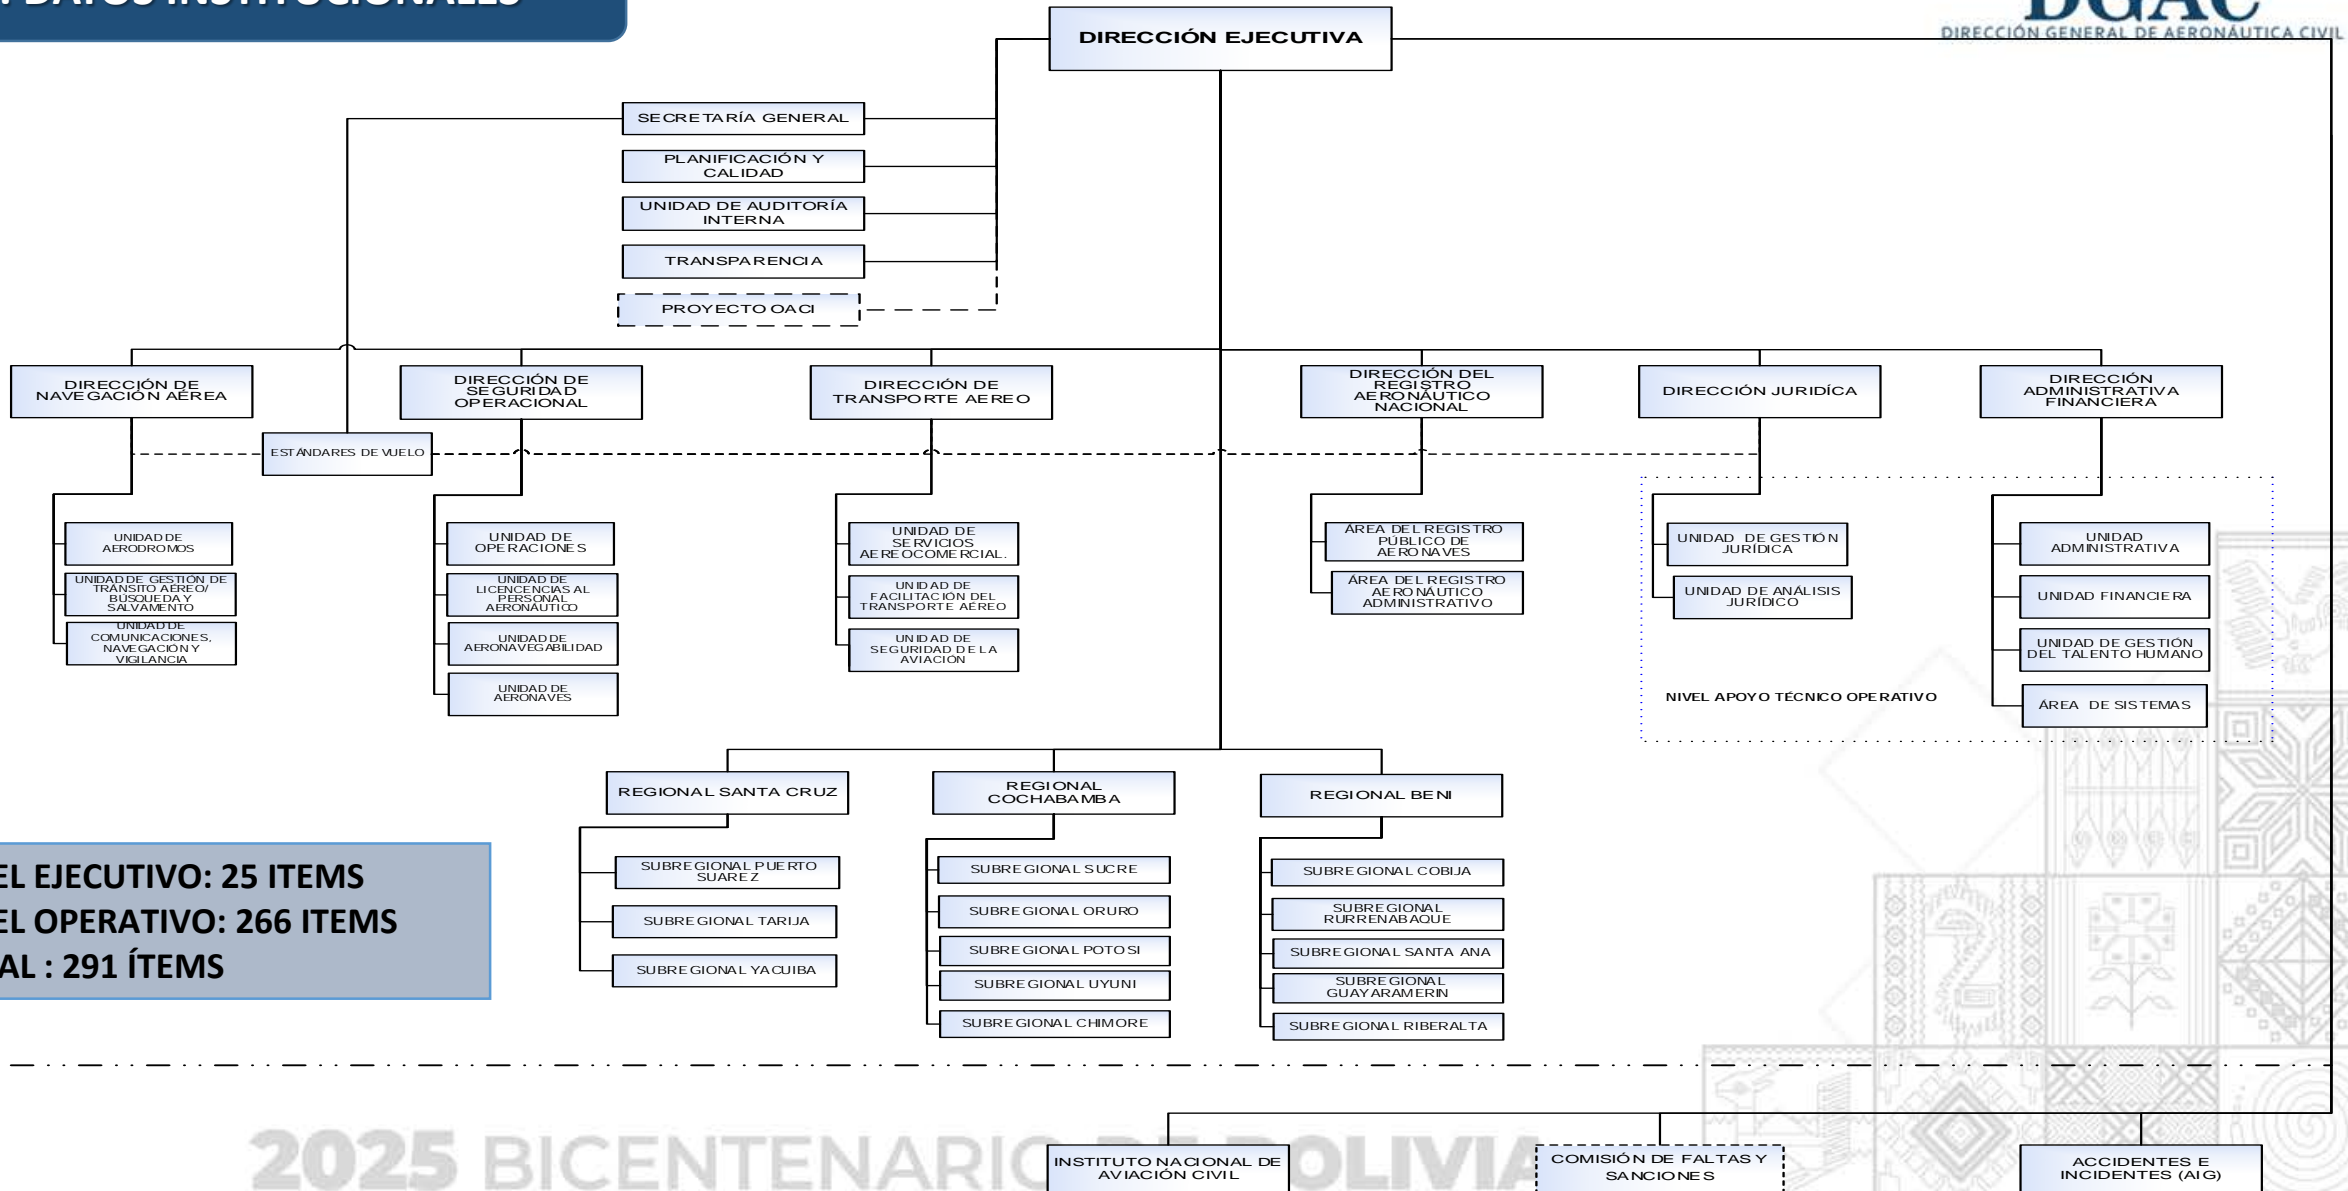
DATOS INSTITUCIONALES

DGAC
DIRECCIÓN GENERAL DE AERONÁUTICA CIVIL

DIRECCIÓN EJECUTIVA

SECRETARÍA GENERAL

PLANIFICACIÓN Y CALIDAD

UNIDAD DE AUDITORÍA INTERNA

TRANSPARENCIA

PROYECTO OACI

DIRECCIÓN DE NAVEGACIÓN AEREA

ESTÁNDARES DE VUELO

UNIDAD DE AERODROMOS

UNIDAD DE GESTIÓN DE TRÁNSITO AÉREO/ BÚSQUEDA Y SALVAMENTO

UNIDAD DE COMUNICACIONES, NAVEGACIÓN Y VIGILANCIA

DIRECCIÓN DE SEGURIDAD OPERACIONAL

UNIDAD DE OPERACIONES

UNIDAD DE LICENCENCIAS AL PERSONAL AERONÁUTICO

UNIDAD DE AERONAVEGABILIDAD

UNIDAD DE AERONAVES

DIRECCIÓN DE TRANSPORTE AEREO

UNIDAD DE SERVICIOS AEREOCOMERCIAL.

UNIDAD DE FACILITACIÓN DEL TRANSPORTE AEREO

UNIDAD DE SEGURIDAD DE LA AVIACION

DIRECCIÓN DEL REGISTRO AERONÁUTICO NACIONAL

ÁREA DEL REGISTRO PÚBLICO DE AERONAVES

ÁREA DEL REGISTRO AERONÁUTICO ADMINISTRATIVO

DIRECCIÓN JURIDÍCA

UNIDAD DE GESTIÓN JURÍDICA

UNIDAD DE ANÁLISIS JURÍDICO

DIRECCIÓN ADMINISTRATIVA FINANCIERA

UNIDAD ADMINISTRATIVA

UNIDAD FINANCIERA

UNIDAD DE GESTIÓN DEL TALENTO HUMANO

ÁREA DE SISTEMAS

NIVEL APOYO TÉCNICO OPERATIVO

REGIONAL SANTA CRUZ

SUBREGIONAL PUERTO SUAREZ

SUBREGIONAL TARIJA

SUBREGIONAL YACUIBA

REGIONAL COCHABAMBA

SUBREGIONAL SUCRE

SUBREGIONAL ORURO

SUBREGIONAL POTOSI

SUBREGIONAL UYUNI

SUBREGIONAL CHIMORE

REGIONAL BENI

SUBREGIONAL COBIJA

SUBREGIONAL RURRENABAQUE

SUBREGIONAL SANTA ANA

SUBREGIONAL GUAYARAMERIN

SUBREGIONAL RIBERALTA

EL EJECUTIVO: 25 ITEMS
EL OPERATIVO: 266 ITEMS
AL : 291 ÍTEMS

2025 BICENTENARIO DE BOLIVIA

INSTITUTO NACIONAL DE AVIACIÓN CIVIL

COMISIÓN DE FALTAS Y SANCIONES

ACCIDENTES E INCIDENTES (AIG)